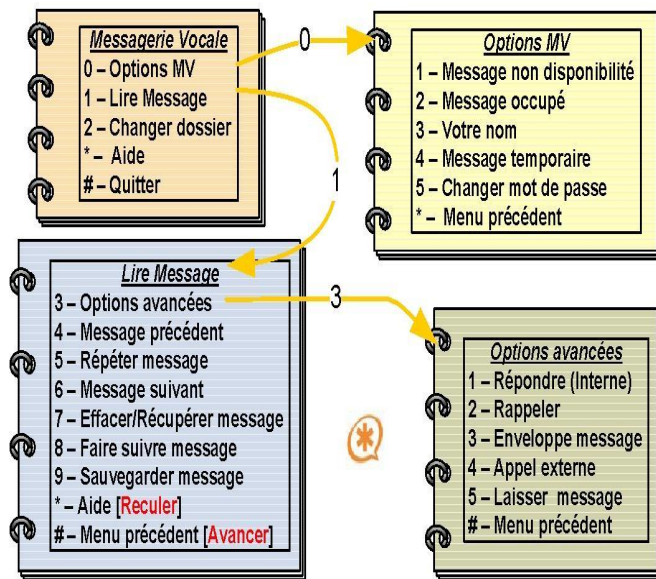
Messagerie Vocale
0 – Options MV
1 – Lire Message
2 – Changer dossier
* – Aide
# – Quitter

0

Options MV
1 – Message non disponibilité
2 – Message occupé
3 – Votre nom
4 – Message temporaire
5 – Changer mot de passe
* – Menu précédent

1

Lire Message
3 – Options avancées
4 – Message précédent
5 – Répéter message
6 – Message suivant
7 – Effacer/Récupérer message
8 – Faire suivre message
9 – Sauvegarder message
* – Aide [Reculer]
# – Menu précédent [Avancer]

3

Options avancées
1 – Répondre (Interne)
2 – Rappeler
3 – Enveloppe message
4 – Appel externe
5 – Laisser message
# – Menu précédent